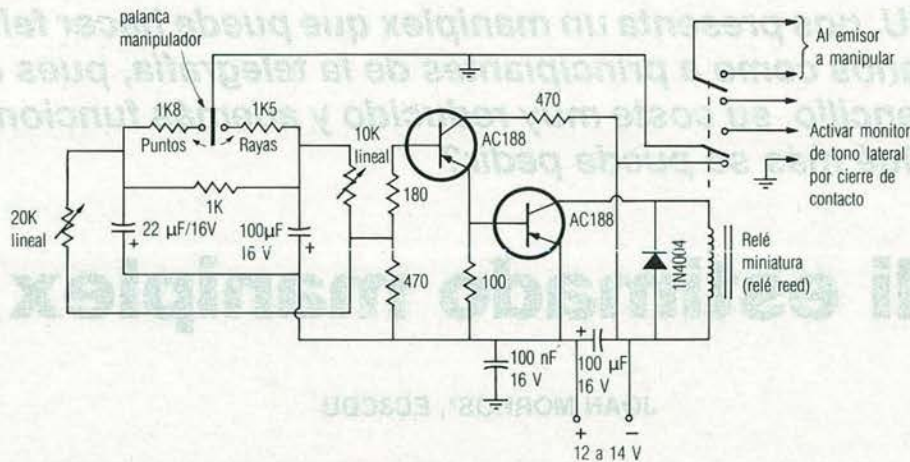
U con presenta un manipulex que puede hacer fel
...itos como a principiantes de la telegrafía, pues
...ncillo, su coste muy reducido y su funcion
...do se puede pedir.

palanca manipulador

1K8
Puntos

1K5
Rayas

1K

20K lineal

22 µF/16V

100µF 16 V

10K lineal

180

470

AC188

470

AC188

100

1N4004

Relé miniatura (relé reed)

Al emisor a manipular

Activar monitor de tono lateral por cierre de contacto

100 nF 16 V

100 µF 16 V

+

–

12 a 14 V

...li estimado manipulex

JUAN MORROS, EC3CDU